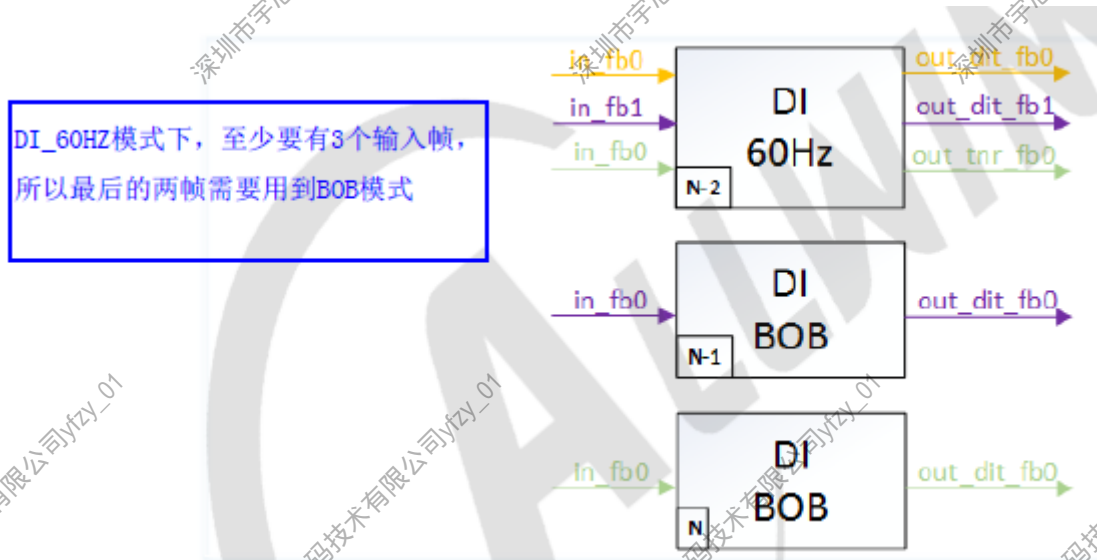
DI_60HZ模式下，至少要有3个输入帧，所以最后的两帧需要用到BOB模式

in_fb0
in_fb1
in_fb0
DI
60Hz
N-2
out_dit_fb0
out_dit_fb1
out_tnr_fb0

in_fb0
DI
BOB
N-1
out_dit_fb0

in_fb0
DI
BOB
N
out_dit_fb0

深圳市宇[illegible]
深圳市宇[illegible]
深圳市宇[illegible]
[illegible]有限公司yfzy_01
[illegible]码技术有限公司yfzy_01
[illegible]码技术有限公司yfzy_01
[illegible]码技
ALLWIN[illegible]